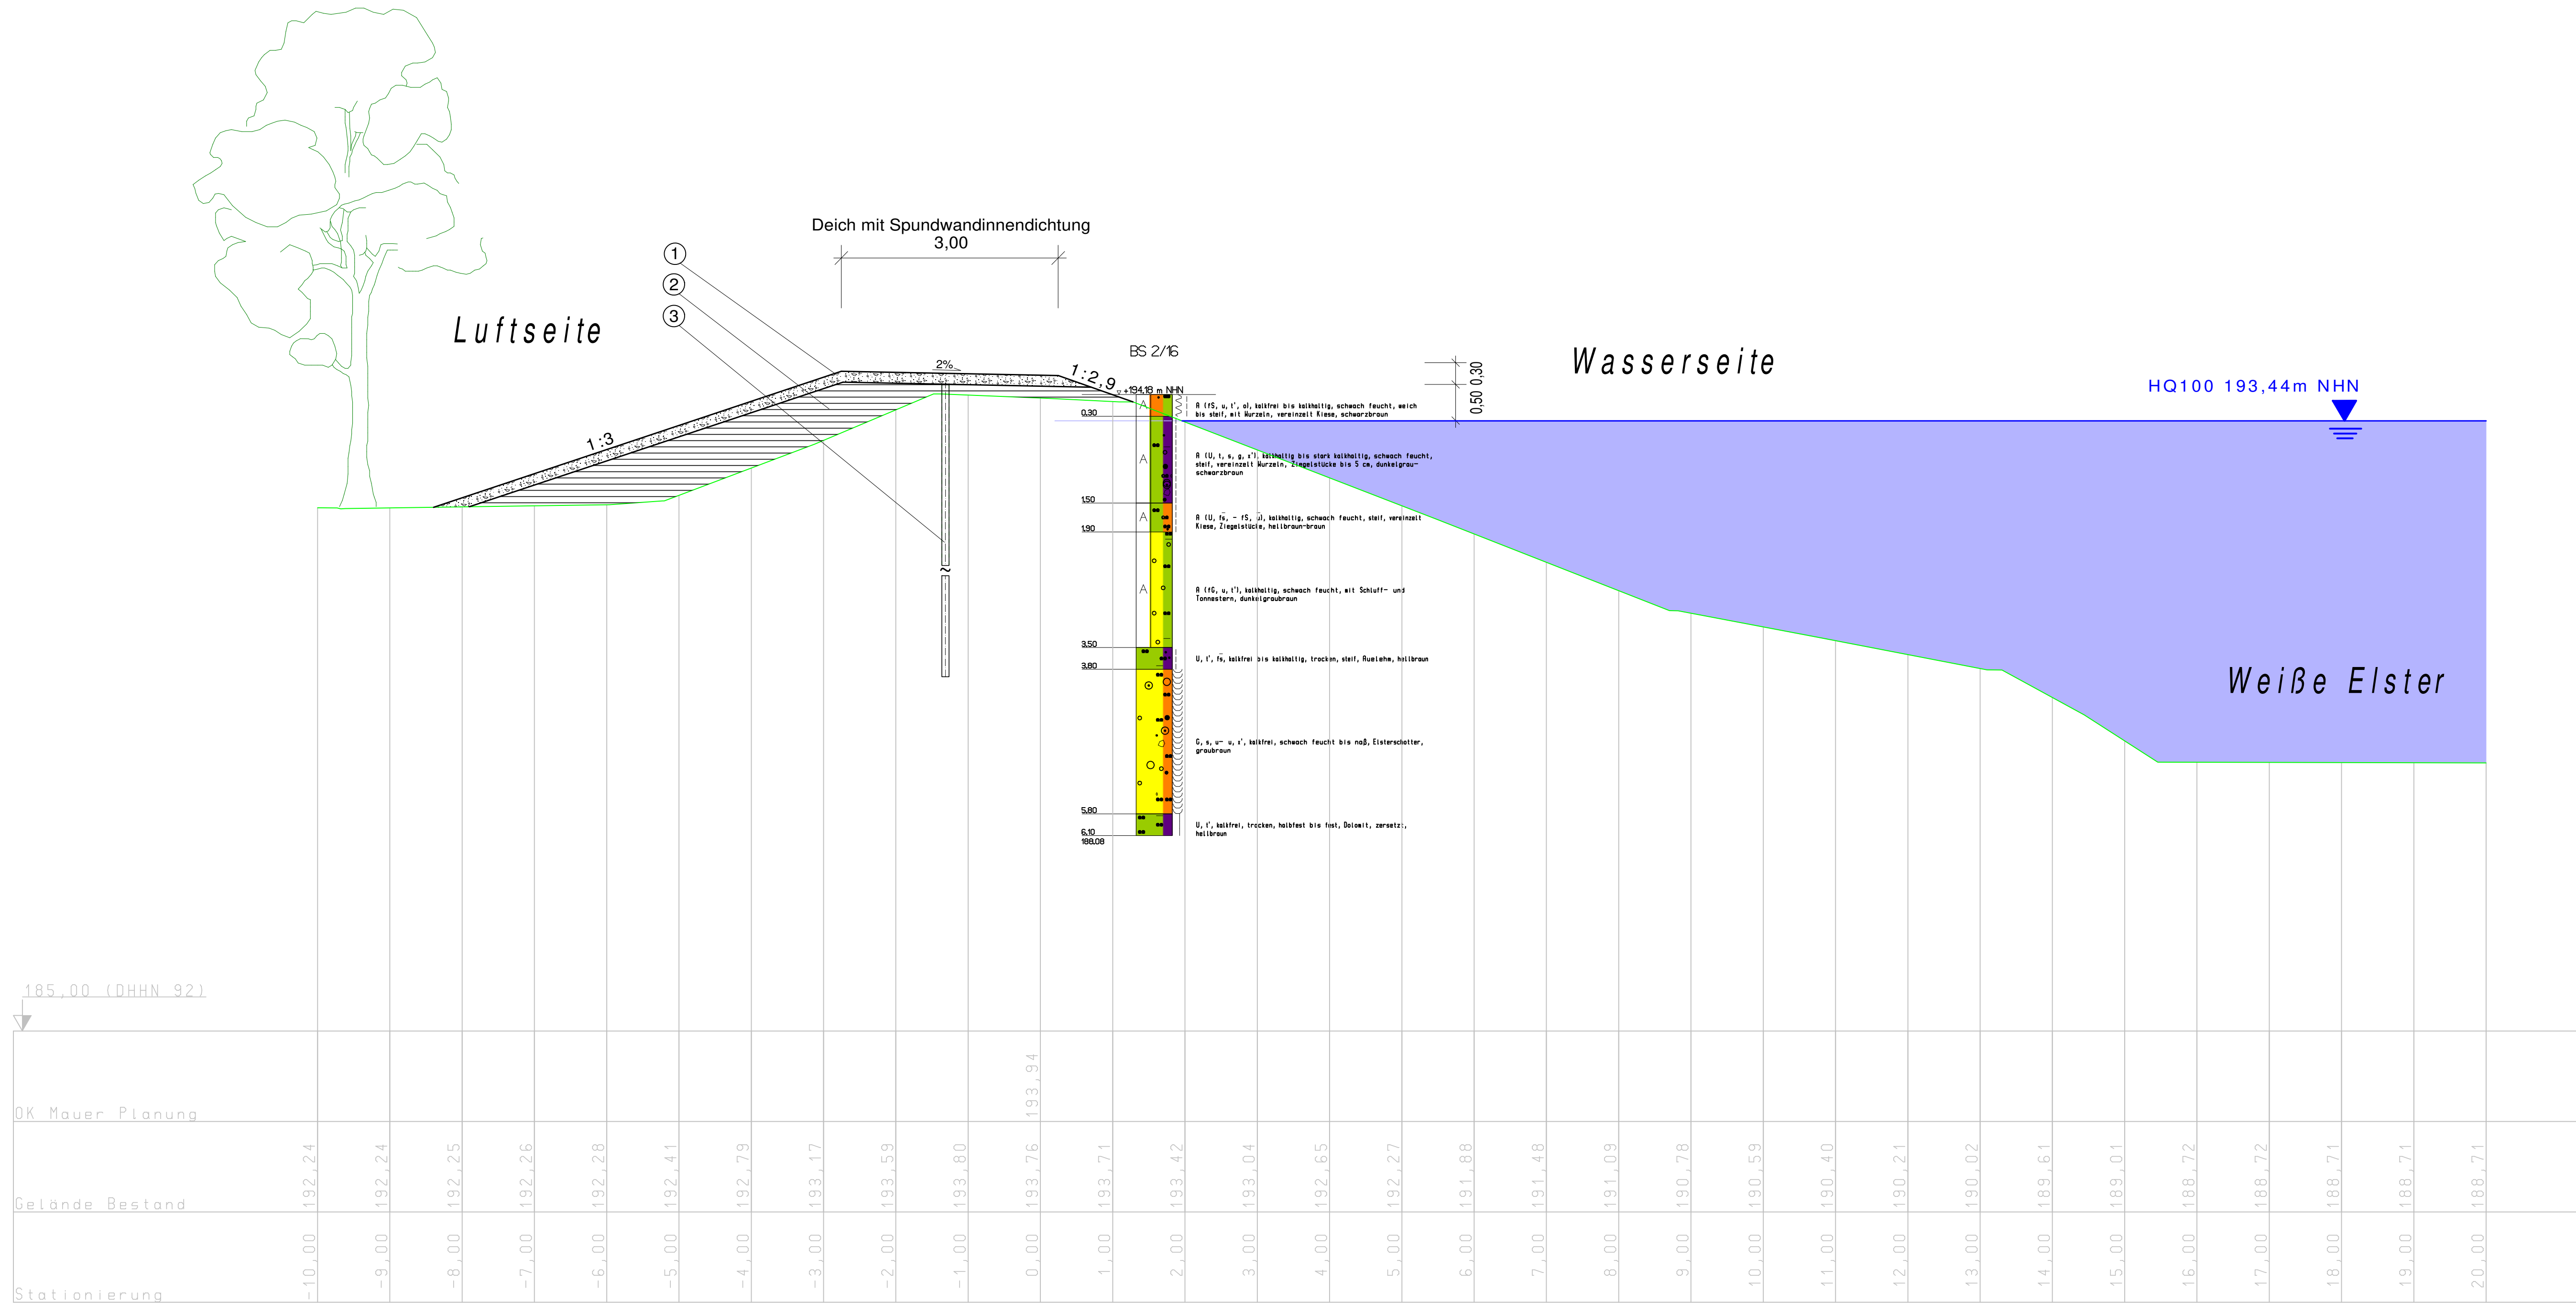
Deich mit Spundwandinnendichtung
3,00

1
2
3

Luftseite

Wasserseite

HQ100 193,44m NHN

BS 2/16

2%

1:2,9

1:3

+194,18 m NHN

0,50 0,30

0,30
1,50
1,90
3,50
3,80
5,80
6,10
188,08

A
A
A
A

A (fS, u, t', o), kalkfrei bis kalkhaltig, schwach feucht, weich bis steif, mit Wurzeln, vereinzelt Kiese, schwarzbraun

A (U, t, s, g, x'), kalkhaltig bis stark kalkhaltig, schwach feucht, steif, vereinzelt Wurzeln, Ziegelstücke bis 5 cm, dunkelgrau-schwarzbraun

A (U, fs, - fS, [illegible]), kalkhaltig, schwach feucht, steif, vereinzelt Kiese, Ziegelstücke, hellbraun-braun

A (fG, u, t'), kalkhaltig, schwach feucht, mit Schluff- und Tonnestern, dunkelgraubraun

U, t', fs, kalkfrei bis kalkhaltig, trocken, steif, Auelehm, hellbraun

G, s, u- u, x', kalkfrei, schwach feucht bis naß, Elsterschotter, graubraun

U, t', kalkfrei, trocken, halbfest bis fest, Dolomit, zersetzt, hellbraun

Weiße Elster

185,00 (DHHN 92)

OK Mauer Planung | 193,94

Gelände Bestand | 192,24 | 192,24 | 192,25 | 192,26 | 192,28 | 192,41 | 192,79 | 193,17 | 193,59 | 193,80 | 193,76 | 193,71 | 193,42 | 193,04 | 192,65 | 192,27 | 191,88 | 191,48 | 191,09 | 190,78 | 190,59 | 190,40 | 190,21 | 190,02 | 189,61 | 189,01 | 188,72 | 188,72 | 188,71 | 188,71 | 188,71

Stationierung | -10,00 | -9,00 | -8,00 | -7,00 | -6,00 | -5,00 | -4,00 | -3,00 | -2,00 | -1,00 | 0,00 | 1,00 | 2,00 | 3,00 | 4,00 | 5,00 | 6,00 | 7,00 | 8,00 | 9,00 | 10,00 | 11,00 | 12,00 | 13,00 | 14,00 | 15,00 | 16,00 | 17,00 | 18,00 | 19,00 | 20,00